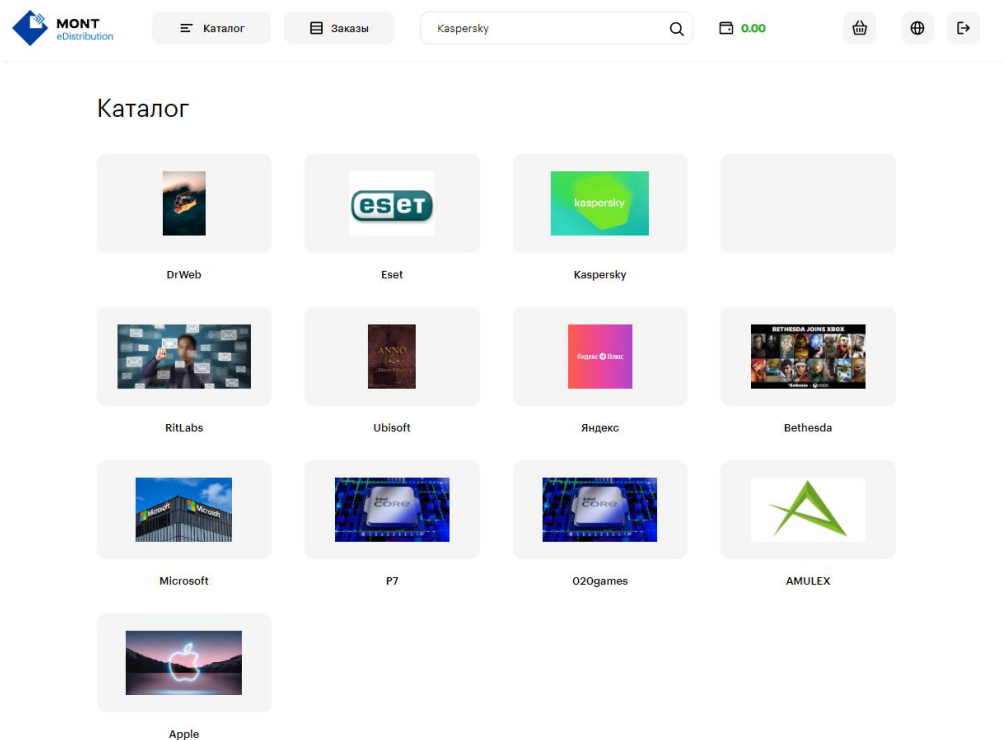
MONT
eDistribution

Каталог

Заказы

Kaspersky

0.00

Каталог

eset

DrWeb

Eset

kaspersky

Kaspersky

ANNO

RitLabs

Ubisoft

Яндекс Плюс

Яндекс

BETHESDA JOINS XBOX

Bethesda

Microsoft

Microsoft

intel CORE

P7

intel CORE

020games

AMULEX

Apple